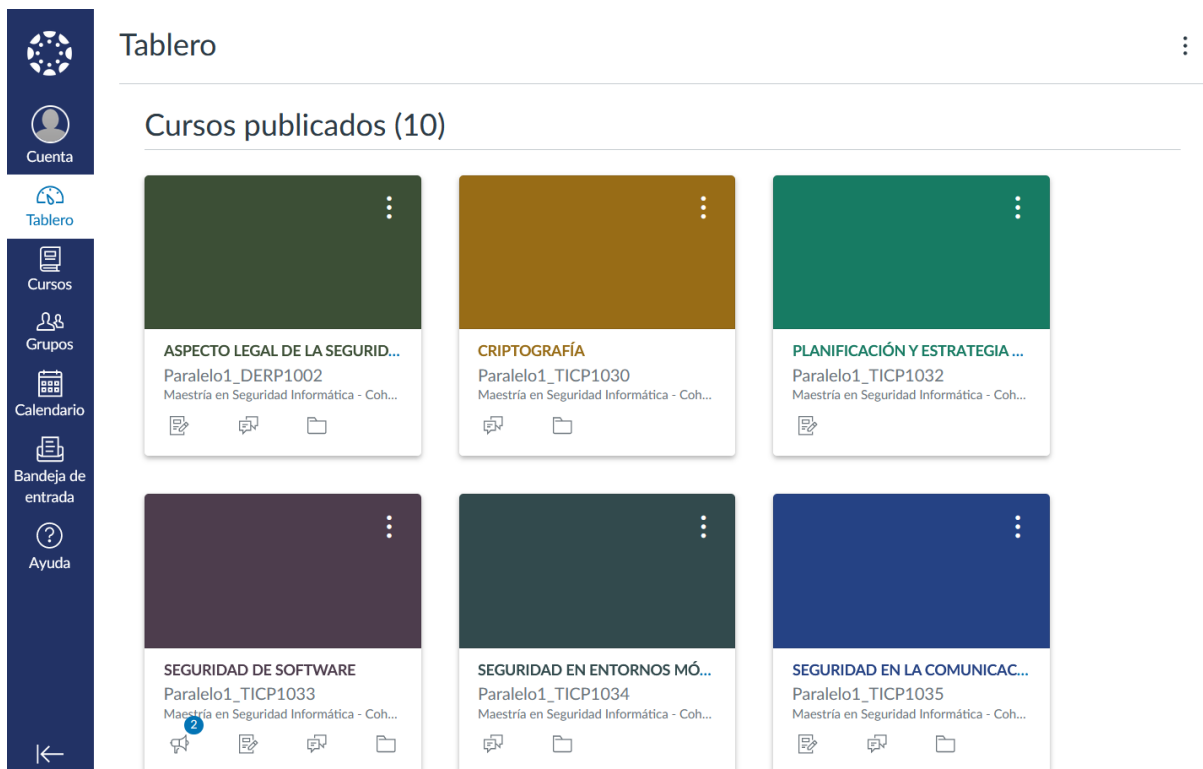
Cuenta
Tablero
Cursos
Grupos
Calendario
Bandeja de entrada
Ayuda

Tablero

Cursos publicados (10)

ASPECTO LEGAL DE LA SEGURID...
Paralelo1_DERP1002
Maestría en Seguridad Informática - Coh...

CRIPTOGRAFÍA
Paralelo1_TICP1030
Maestría en Seguridad Informática - Coh...

PLANIFICACIÓN Y ESTRATEGIA ...
Paralelo1_TICP1032
Maestría en Seguridad Informática - Coh...

SEGURIDAD DE SOFTWARE
Paralelo1_TICP1033
Maestría en Seguridad Informática - Coh...
2

SEGURIDAD EN ENTORNOS MÓ...
Paralelo1_TICP1034
Maestría en Seguridad Informática - Coh...

SEGURIDAD EN LA COMUNICAC...
Paralelo1_TICP1035
Maestría en Seguridad Informática - Coh...